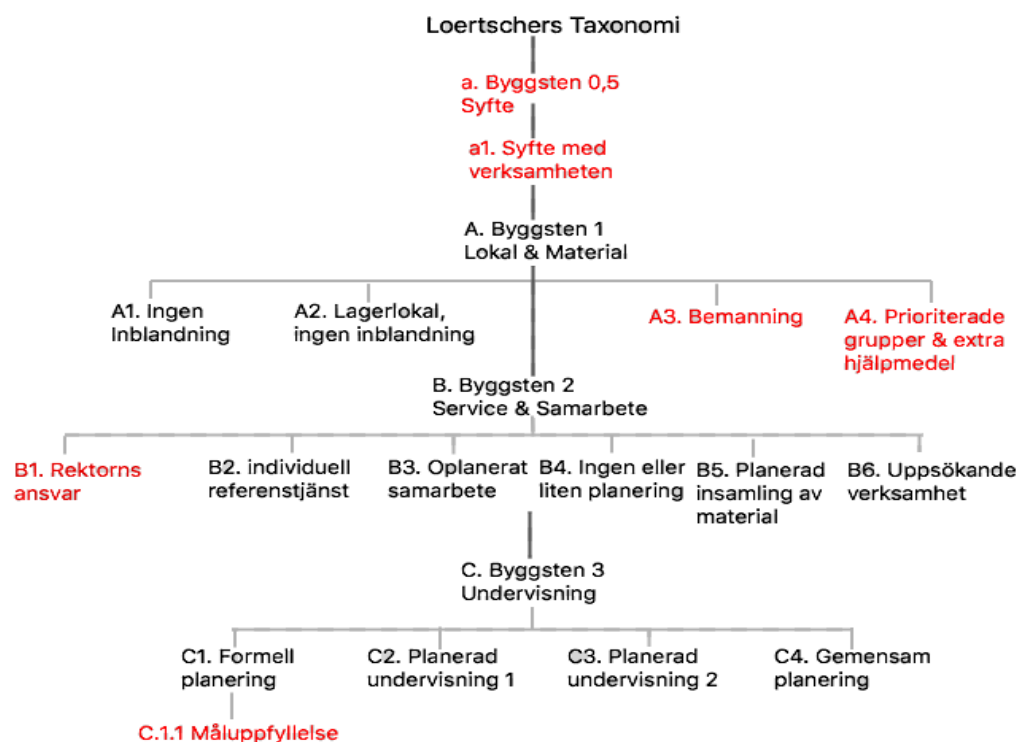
Loertschers Taxonomi

a. Byggsten 0,5 Syfte

a1. Syfte med verksamheten

A. Byggsten 1 Lokal & Material

A1. Ingen Inblandning

A2. Lagerlokal, ingen inblandning

A3. Bemanning

A4. Prioriterade grupper & extra hjälpmedel

B. Byggsten 2 Service & Samarbete

B1. Rektorns ansvar

B2. individuell referenstjänst

B3. Oplanerat samarbete

B4. Ingen eller liten planering

B5. Planerad insamling av material

B6. Uppsökande verksamhet

C. Byggsten 3 Undervisning

C1. Formell planering

C2. Planerad undervisning 1

C3. Planerad undervisning 2

C4. Gemensam planering

C.1.1 Måluppfyllelse